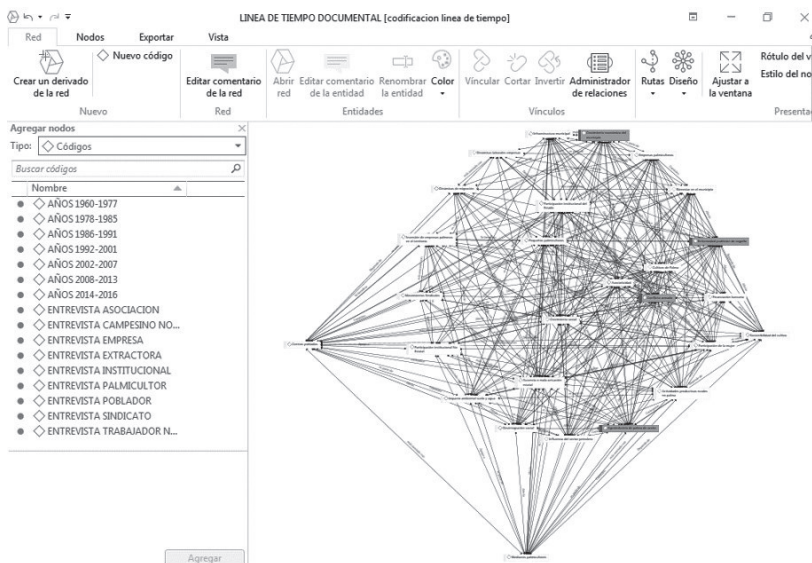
LINEA DE TIEMPO DOCUMENTAL [codificacion linea de tiempo]

Red Nodos Exportar Vista

Crear un derivado de la red
Nuevo código
Nuevo

Editar comentario de la red
Red

Abrir red
Editar comentario de la entidad
Renombrar la entidad
Color
Entidades

Vincular Cortar Invertir
Administrador de relaciones
Vínculos

Rutas Diseño
Ajustar a la ventana
Rótulo del v
Estilo del no
Presenta

Agregar nodos
Tipo: Códigos
Buscar códigos
Nombre
AÑOS 1960-1977
AÑOS 1978-1985
AÑOS 1986-1991
AÑOS 1992-2001
AÑOS 2002-2007
AÑOS 2008-2013
AÑOS 2014-2016
ENTREVISTA ASOCIACION
ENTREVISTA CAMPESINO NO...
ENTREVISTA EMPRESA
ENTREVISTA EXTRACTORA
ENTREVISTA INSTITUCIONAL
ENTREVISTA PALMICULTOR
ENTREVISTA POBLADOR
ENTREVISTA SINDICATO
ENTREVISTA TRABAJADOR N...

Agregar

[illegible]